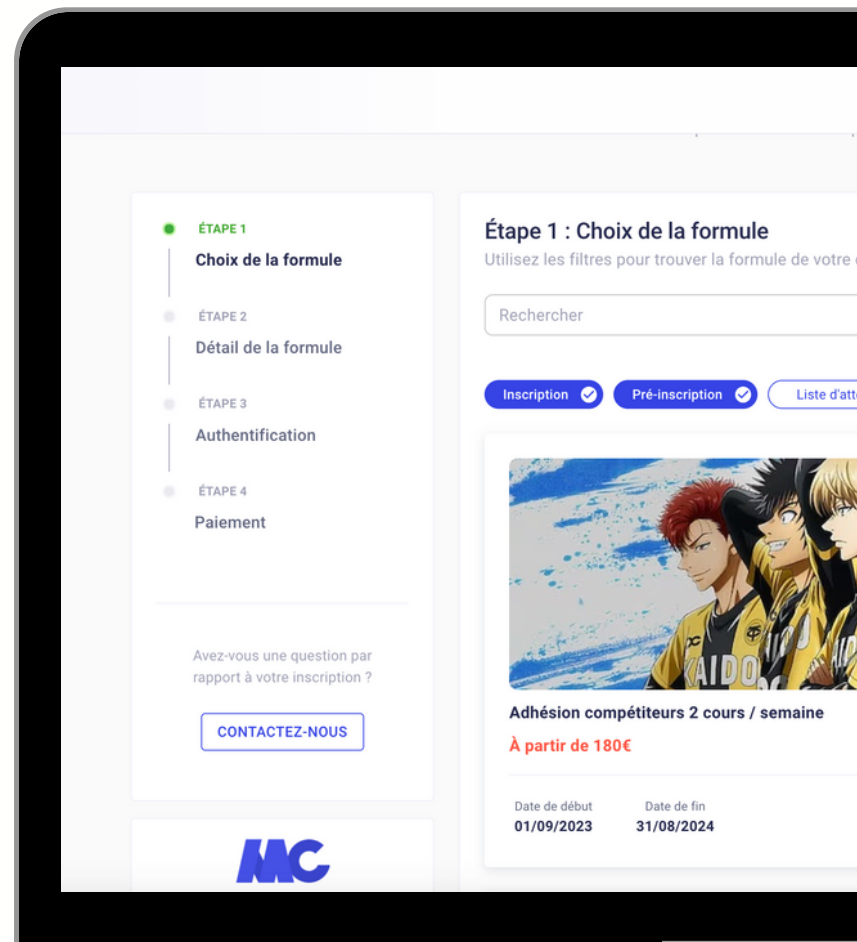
ÉTAPE 1
Choix de la formule

ÉTAPE 2
Détail de la formule

ÉTAPE 3
Authentification

ÉTAPE 4
Paiement

Avez-vous une question par rapport à votre inscription ?

CONTACTEZ-NOUS

MC

Étape 1 : Choix de la formule
Utilisez les filtres pour trouver la formule de votre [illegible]

Rechercher

Inscription
Pré-inscription
Liste d'att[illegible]

KAIDO

Adhésion compétiteurs 2 cours / semaine
À partir de 180€

Date de début
01/09/2023

Date de fin
31/08/2024